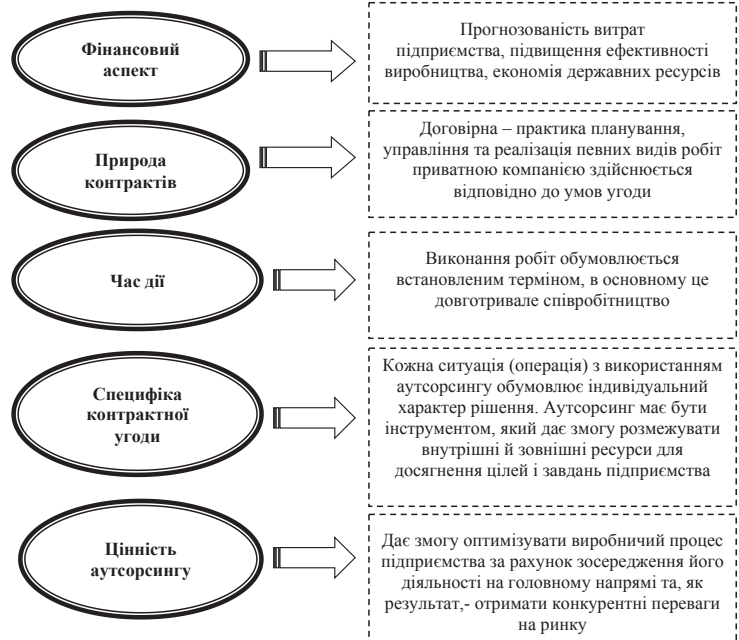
Фінансовий аспект

Прогнозованість витрат підприємства, підвищення ефективності виробництва, економія державних ресурсів

Природа контрактів

Договірна – практика планування, управління та реалізація певних видів робіт приватною компанією здійснюється відповідно до умов угоди

Час дії

Виконання робіт обумовлюється встановленим терміном, в основному це довготривале співробітництво

Специфіка контрактної угоди

Кожна ситуація (операція) з використанням аутсорсингу обумовлює індивідуальний характер рішення. Аутсорсинг має бути інструментом, який дає змогу розмежувати внутрішні й зовнішні ресурси для досягнення цілей і завдань підприємства

Цінність аутсорсингу

Дає змогу оптимізувати виробничий процес підприємства за рахунок зосередження його діяльності на головному напрямі та, як результат,- отримати конкурентні переваги на ринку